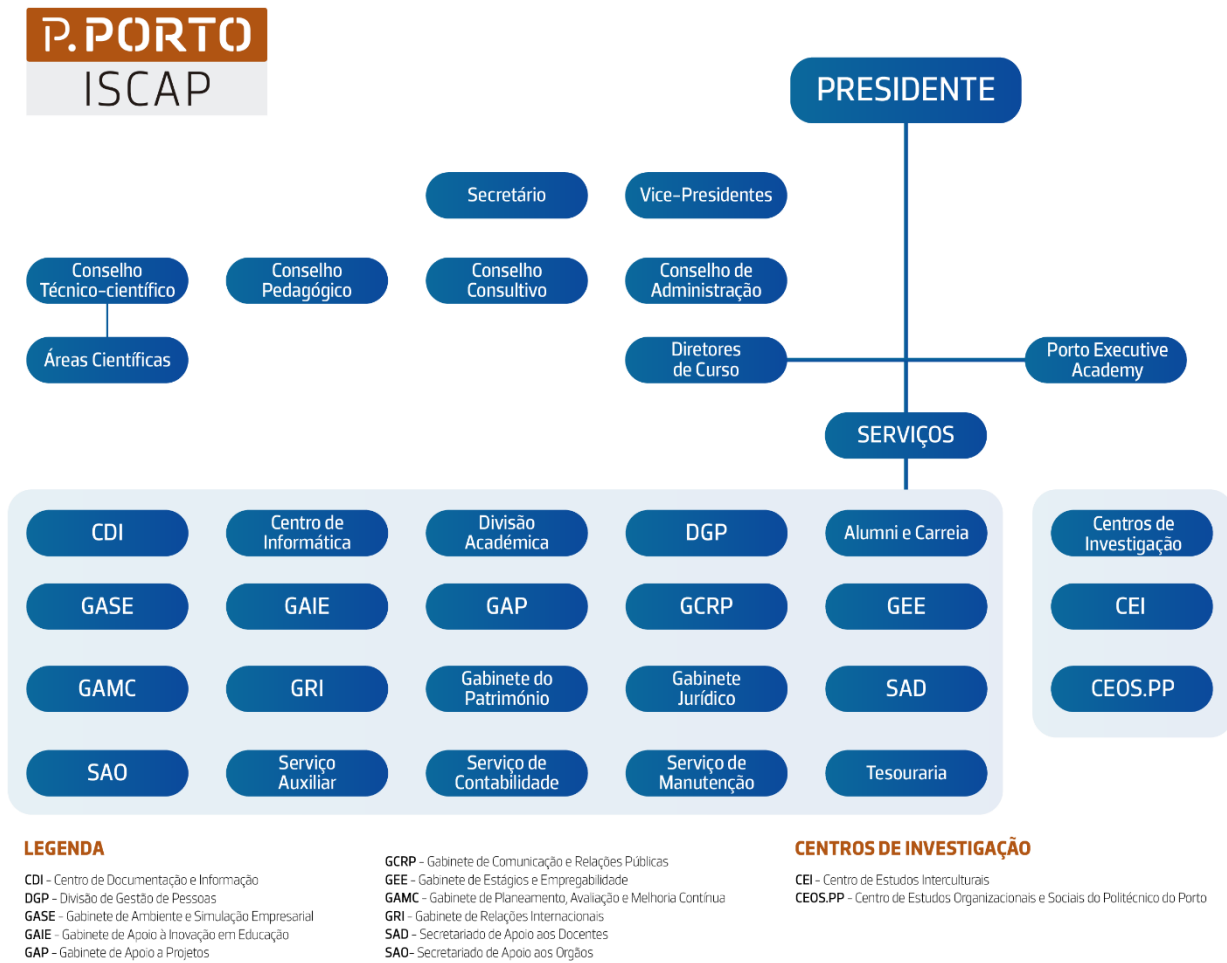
P.PORTO
ISCAP

PRESIDENTE

Secretário

Vice-Presidentes

Conselho Técnico-científico

Conselho Pedagógico

Conselho Consultivo

Conselho de Administração

Áreas Científicas

Diretores de Curso

Porto Executive Academy

SERVIÇOS

CDI

Centro de Informática

Divisão Académica

DGP

Alumni e Carreia

GASE

GAIE

GAP

GCRP

GEE

GAMC

GRI

Gabinete do Património

Gabinete Jurídico

SAD

SAO

Serviço Auxiliar

Serviço de Contabilidade

Serviço de Manutenção

Tesouraria

Centros de Investigação

CEI

CEOS.PP

LEGENDA

CDI - Centro de Documentação e Informação
DGP - Divisão de Gestão de Pessoas
GASE - Gabinete de Ambiente e Simulação Empresarial
GAIE - Gabinete de Apoio à Inovação em Educação
GAP - Gabinete de Apoio a Projetos

GCRP - Gabinete de Comunicação e Relações Públicas
GEE - Gabinete de Estágios e Empregabilidade
GAMC - Gabinete de Planeamento, Avaliação e Melhoria Contínua
GRI - Gabinete de Relações Internacionais
SAD - Secretariado de Apoio aos Docentes
SAO- Secretariado de Apoio aos Orgãos

CENTROS DE INVESTIGAÇÃO

CEI - Centro de Estudos Interculturais
CEOS.PP - Centro de Estudos Organizacionais e Sociais do Politécnico do Porto